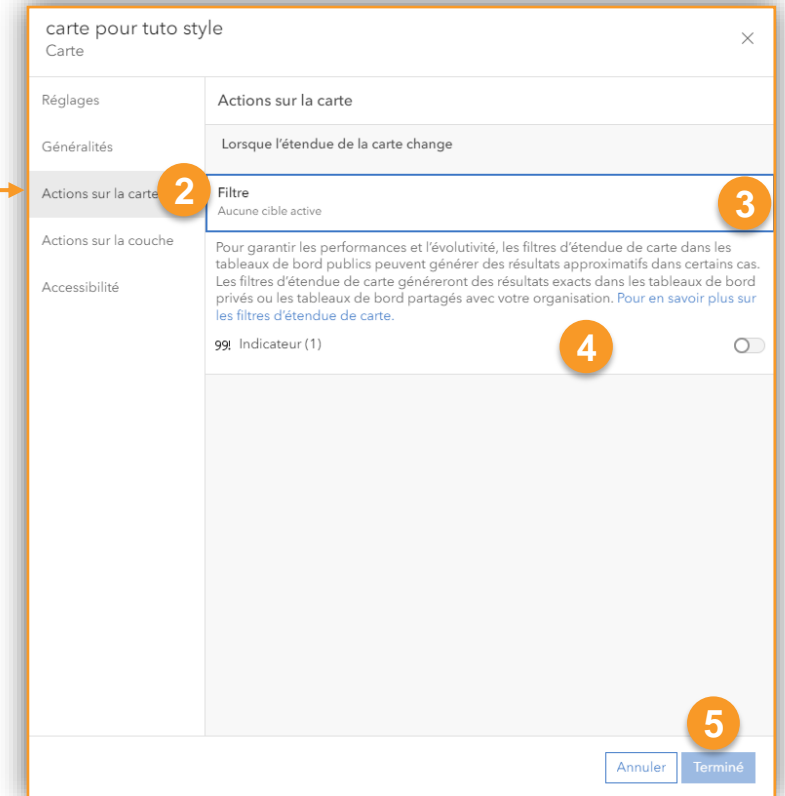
carte pour tuto style
Carte

×

Réglages

Généralités

Actions sur la carte

Actions sur la couche

Accessibilité

2

Actions sur la carte

Lorsque l'étendue de la carte change

Filtre
Aucune cible active

3

Pour garantir les performances et l'évolutivité, les filtres d'étendue de carte dans les tableaux de bord publics peuvent générer des résultats approximatifs dans certains cas. Les filtres d'étendue de carte généreront des résultats exacts dans les tableaux de bord privés ou les tableaux de bord partagés avec votre organisation. Pour en savoir plus sur les filtres d'étendue de carte.

99! Indicateur (1)

4

5

Annuler

Terminé